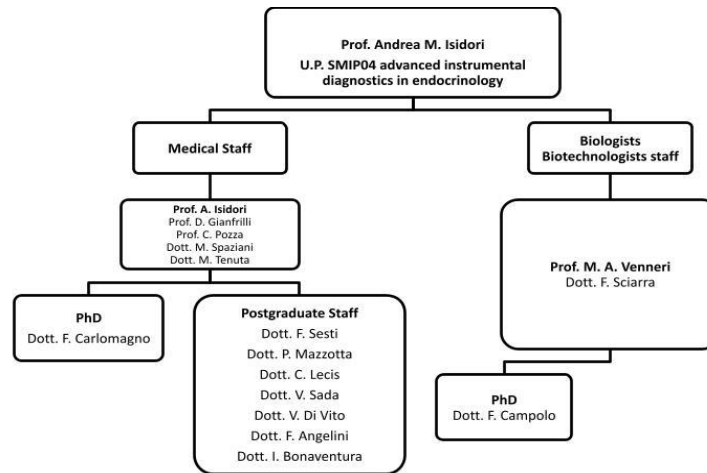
Prof. Andrea M. Isidori
U.P. SMIP04 advanced instrumental diagnostics in endocrinology

Medical Staff

Prof. A. Isidori
Prof. D. Gianfrilli
Prof. C. Pozza
Dott. M. Spaziani
Dott. M. Tenuta

PhD
Dott. F. Carlomagno

Postgraduate Staff
Dott. F. Sesti
Dott. P. Mazzotta
Dott. C. Lecis
Dott. V. Sada
Dott. V. Di Vito
Dott. F. Angelini
Dott. I. Bonaventura

Biologists
Biotechnologists staff

Prof. M. A. Venneri
Dott. F. Sciarra

PhD
Dott. F. Campolo